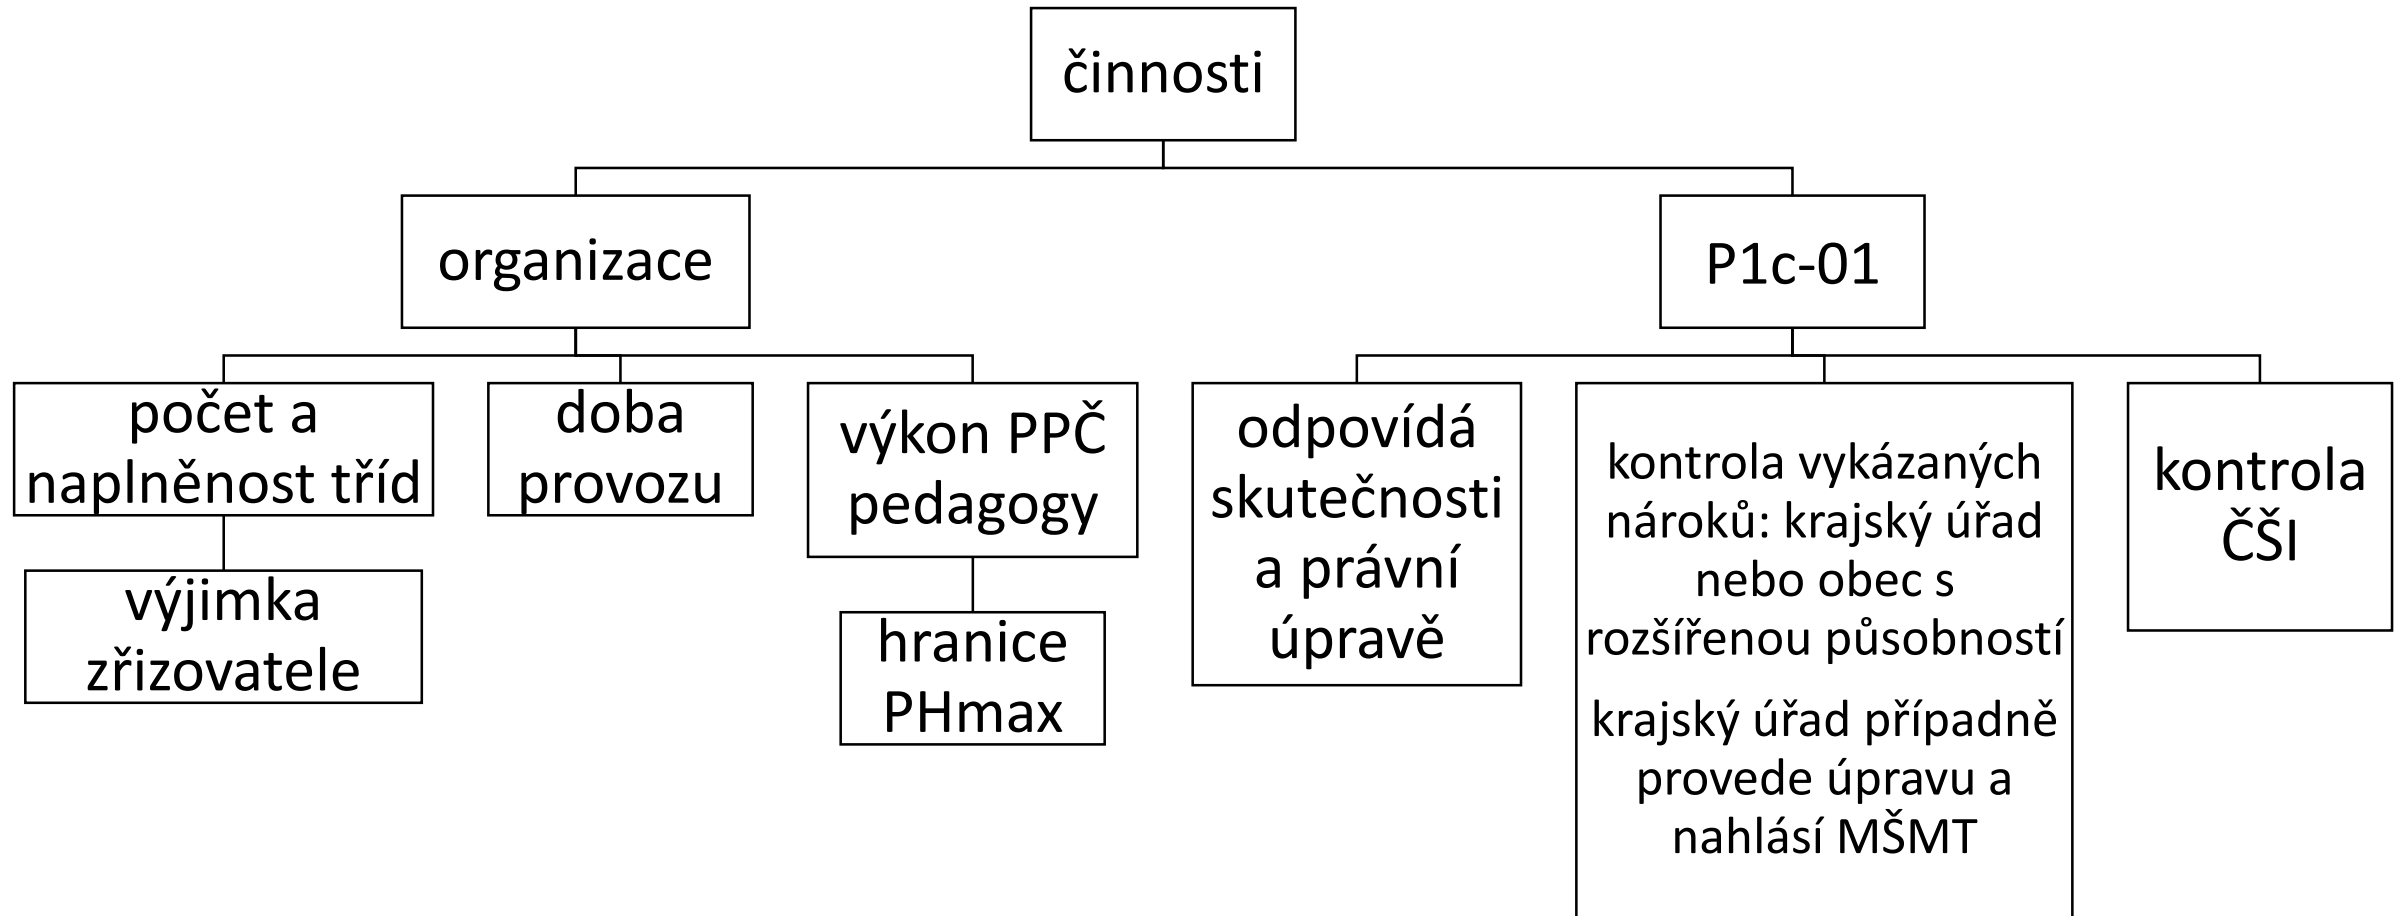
činnosti

organizace

P1c-01

počet a naplněnost tříd

výjimka zřizovatele

doba provozu

výkon PPČ pedagogy

hranice PHmax

odpovídá skutečnosti a právní úpravě

kontrola vykázaných nároků: krajský úřad nebo obec s rozšířenou působností

krajský úřad případně provede úpravu a nahlásí MŠMT

kontrola ČŠI